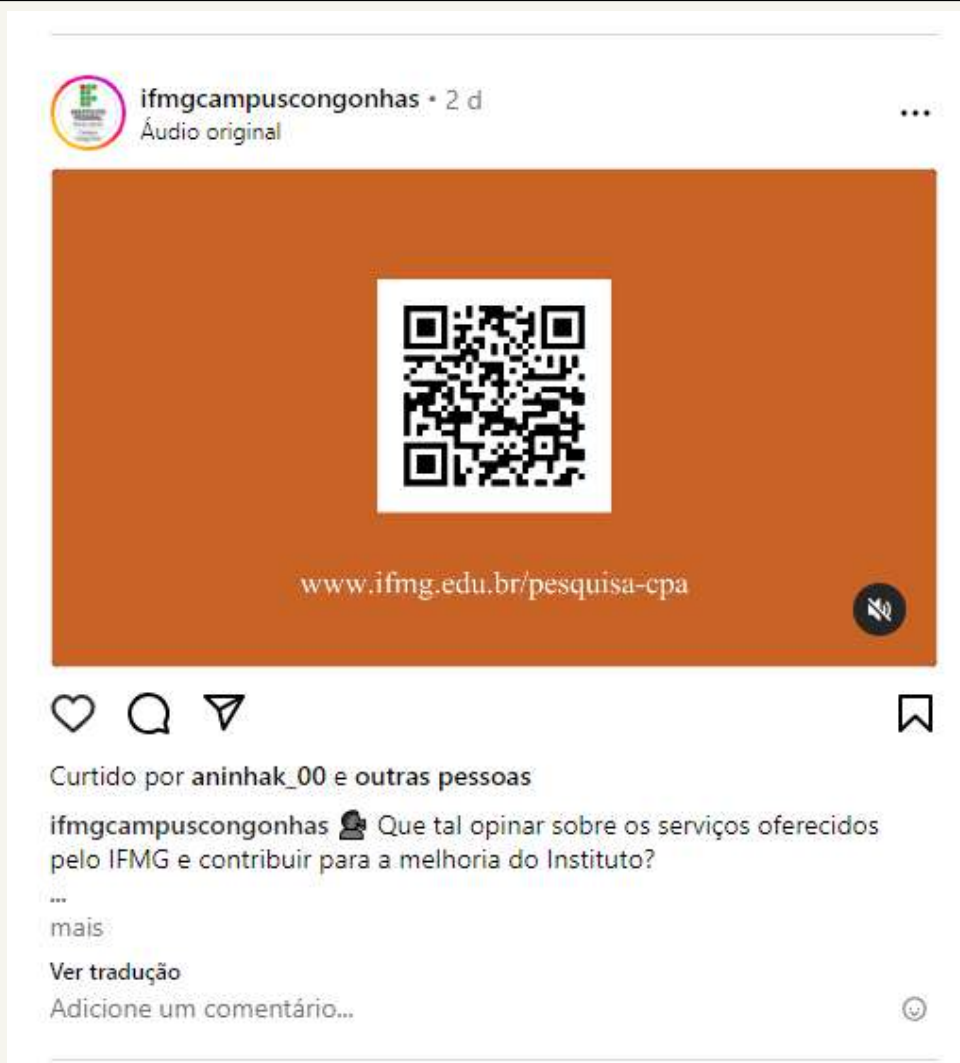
ifmgcampuscongonhas • 2 d
Áudio original

...

www.ifmg.edu.br/pesquisa-cpa

Curtido por aninhak_00 e outras pessoas

ifmgcampuscongonhas 🗣 Que tal opinar sobre os serviços oferecidos pelo IFMG e contribuir para a melhoria do Instituto?
...
mais

Ver tradução

Adicione um comentário...